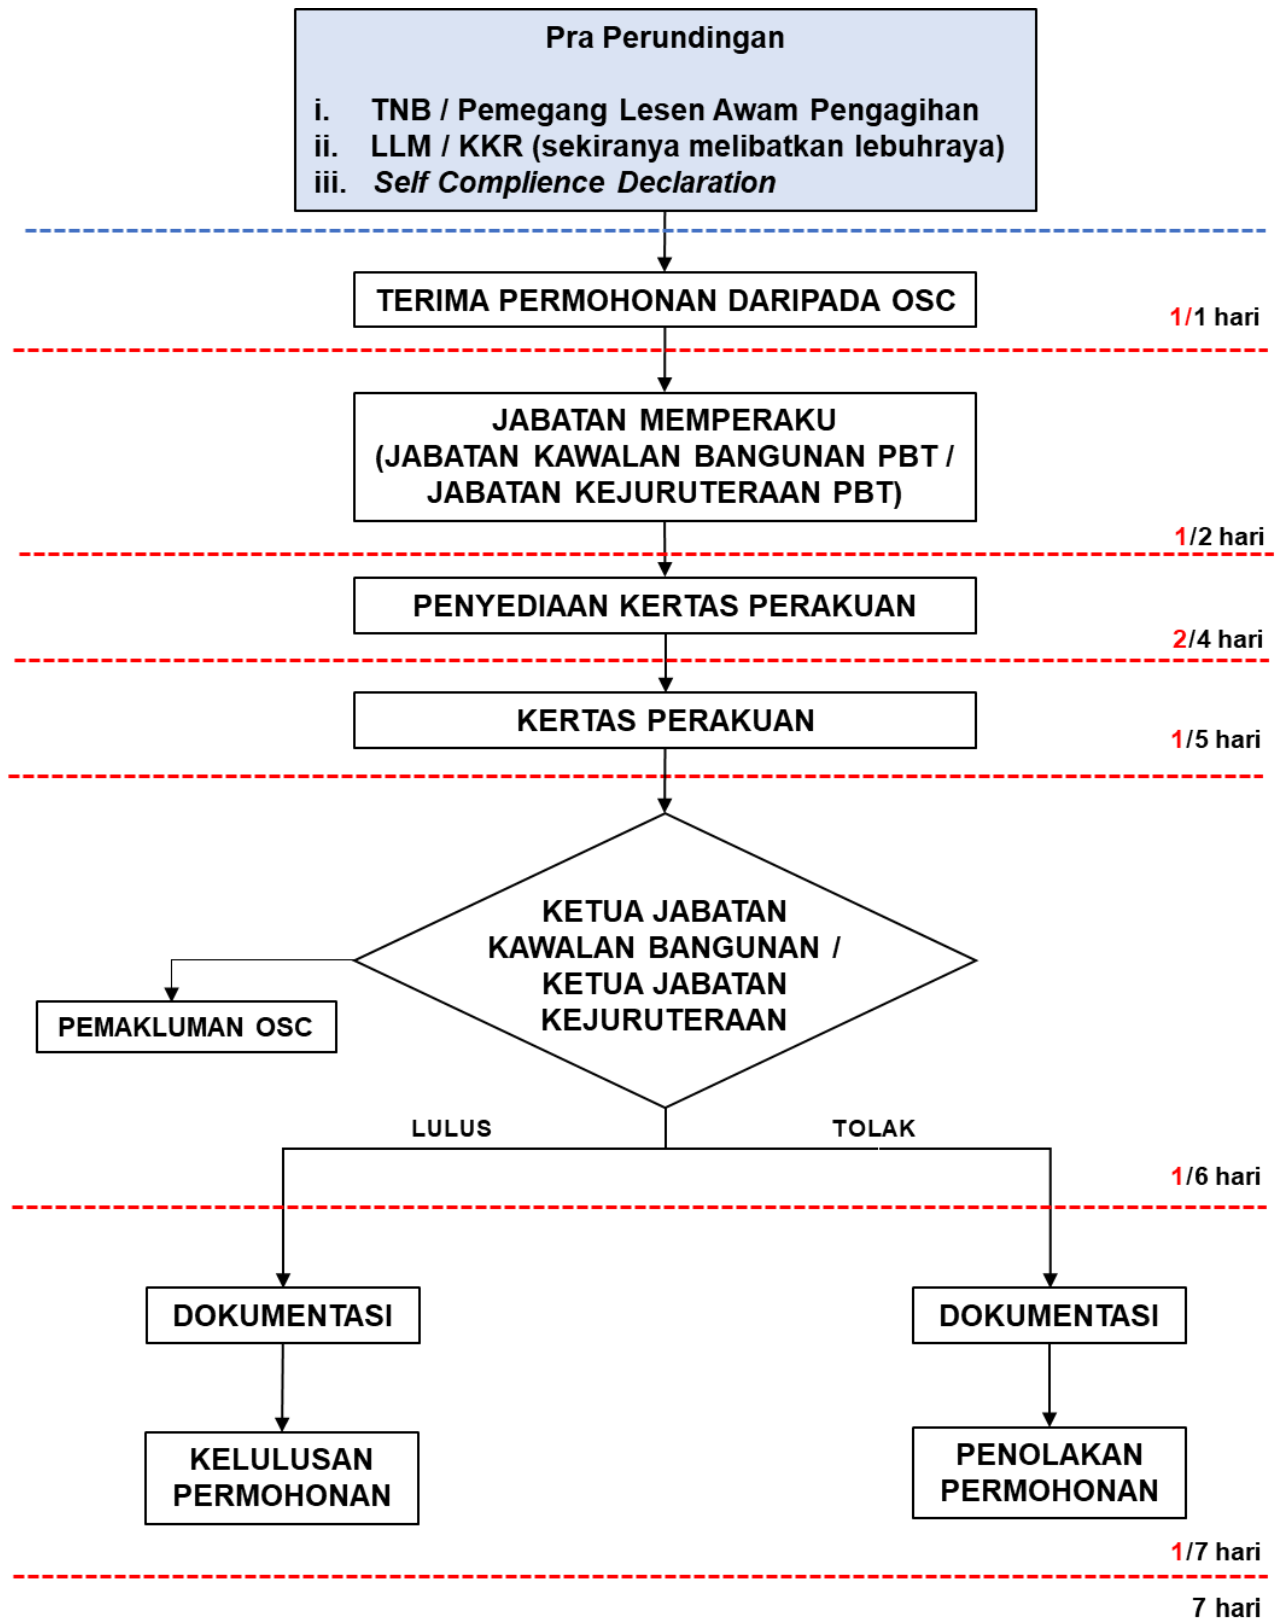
Pra Perundingan

i. TNB / Pemegang Lesen Awam Pengagihan
ii. LLM / KKR (sekiranya melibatkan lebuhraya)
iii. Self Complience Declaration

TERIMA PERMOHONAN DARIPADA OSC

1/1 hari

JABATAN MEMPERAKU (JABATAN KAWALAN BANGUNAN PBT / JABATAN KEJURUTERAAN PBT)

1/2 hari

PENYEDIAAN KERTAS PERAKUAN

2/4 hari

KERTAS PERAKUAN

1/5 hari

KETUA JABATAN KAWALAN BANGUNAN / KETUA JABATAN KEJURUTERAAN

PEMAKLUMAN OSC

LULUS

TOLAK

1/6 hari

DOKUMENTASI

DOKUMENTASI

KELULUSAN PERMOHONAN

PENOLAKAN PERMOHONAN

1/7 hari

7 hari